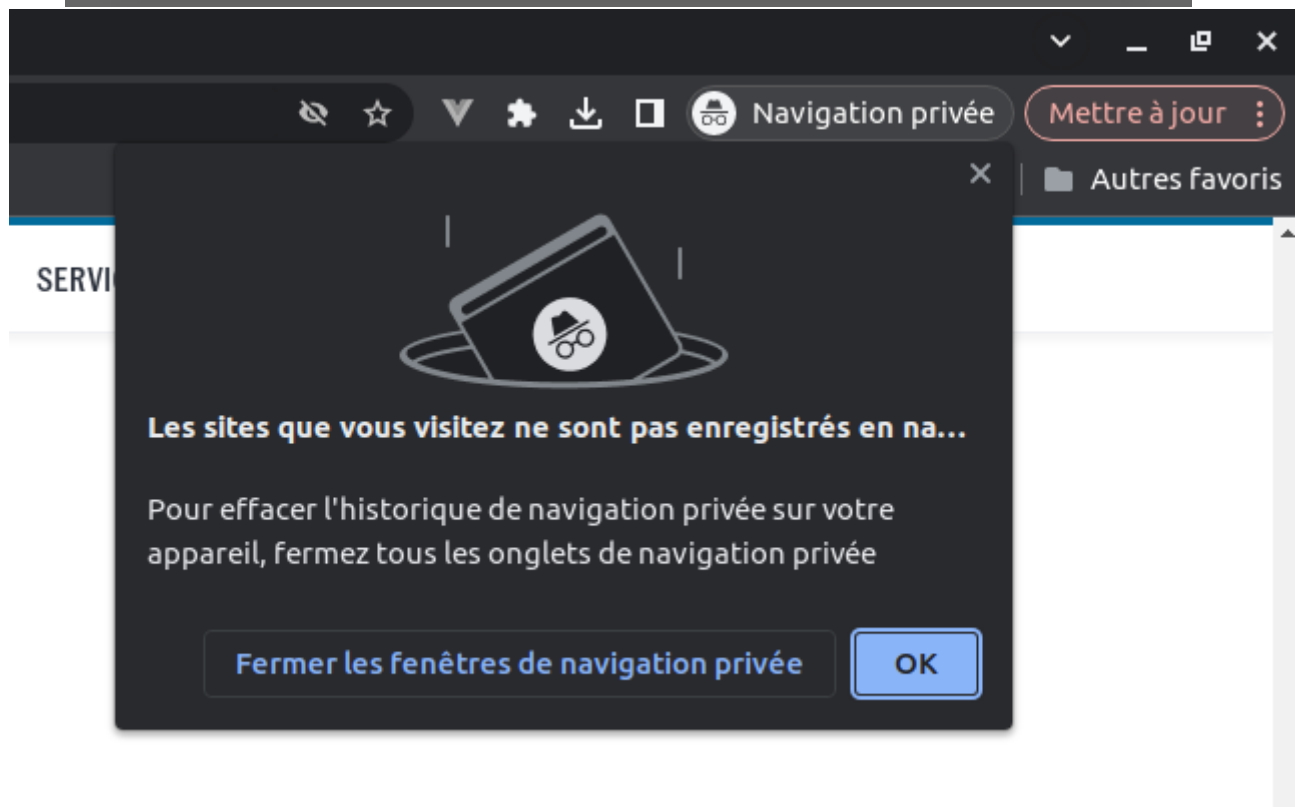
Navigation privée
Mettre à jour
Autres favoris
SERVI

Les sites que vous visitez ne sont pas enregistrés en na...

Pour effacer l'historique de navigation privée sur votre appareil, fermez tous les onglets de navigation privée

Fermer les fenêtres de navigation privée
OK